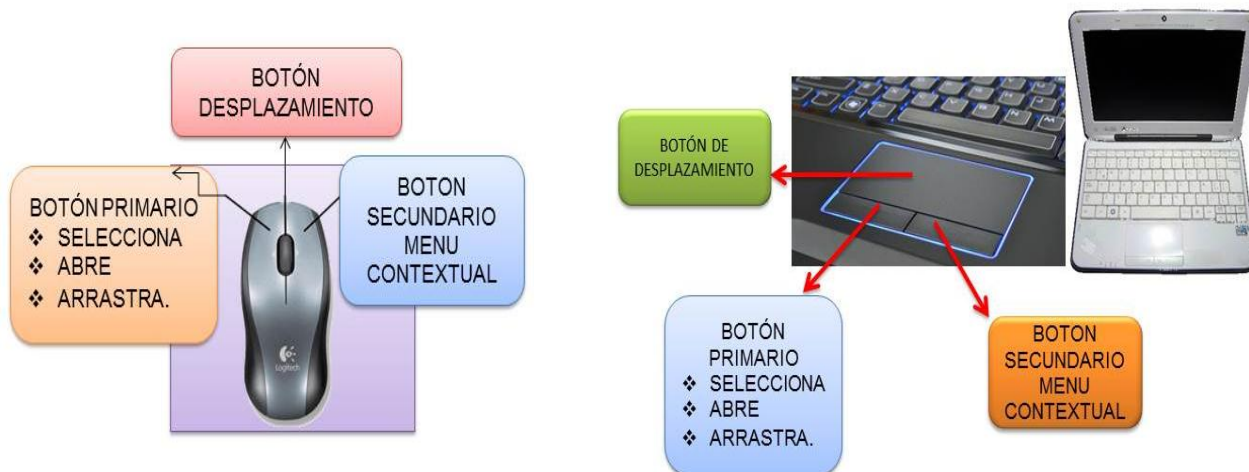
BOTÓN DESPLAZAMIENTO

BOTÓN PRIMARIO
❖ SELECCIONA
❖ ABRE
❖ ARRASTRA.

BOTON SECUNDARIO MENU CONTEXTUAL

Logitech

BOTÓN DE DESPLAZAMIENTO

BOTÓN PRIMARIO
❖ SELECCIONA
❖ ABRE
❖ ARRASTRA.

BOTON SECUNDARIO MENU CONTEXTUAL